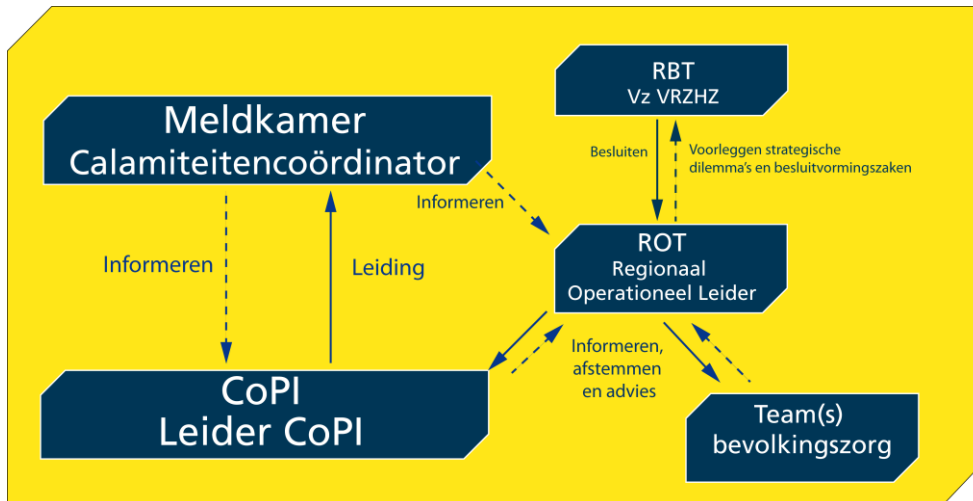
Meldkamer
Calamiteitencoördinator

Informeren

Leiding

CoPI
Leider CoPI

Informeren

RBT
Vz VRZHZ

Besluiten

Voorleggen strategische dilemma's en besluitvormingszaken

ROT
Regionaal
Operationeel Leider

Informeren, afstemmen en advies

Team(s)
bevolkingszorg